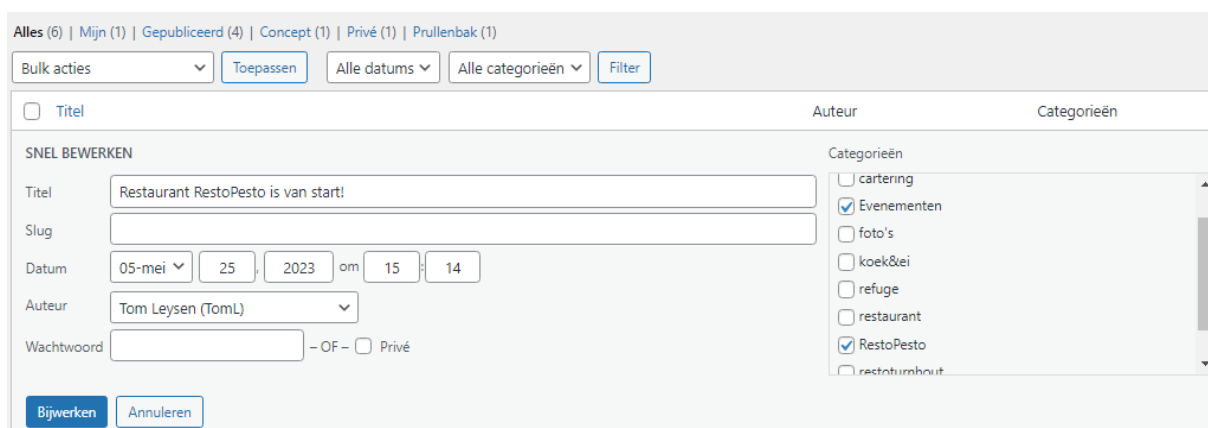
Alles (6) | Mijn (1) | Gepubliceerd (4) | Concept (1) | Privé (1) | Prullenbak (1)

Bulk acties | Toepassen | Alle datums | Alle categorieën | Filter

Titel | Auteur | Categorieën

SNEL BEWERKEN

Titel: Restaurant RestoPesto is van start!

Slug

Datum: 05-mei 25, 2023 om 15 : 14

Auteur: Tom Leysen (TomL)

Wachtwoord – OF – Privé

Categorieën

cartering
Evenementen
foto's
koek&ei
refuge
restaurant
RestoPesto
restoturnhout

Bijwerken | Annuleren